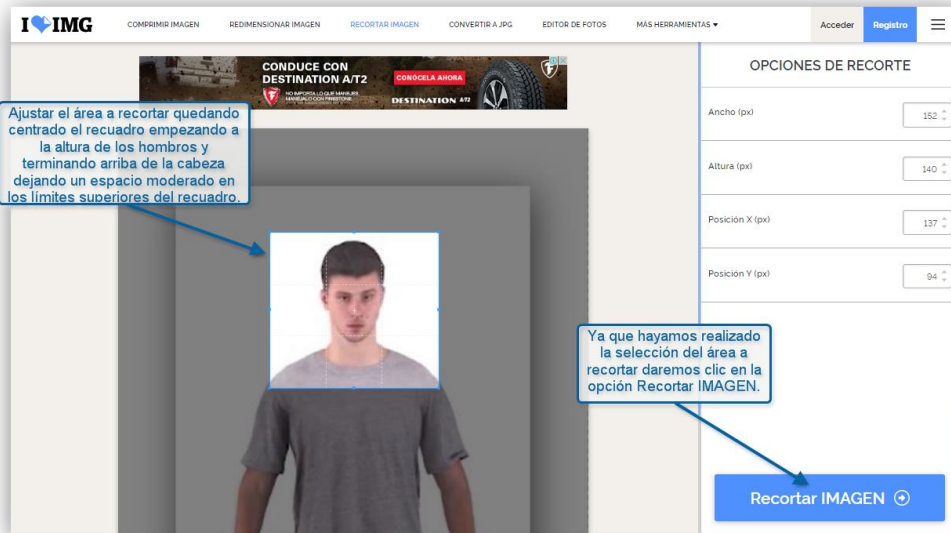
I ♥ IMG

COMPRIMIR IMAGEN REDIMENSIONAR IMAGEN RECORTAR IMAGEN CONVERTIR A JPG EDITOR DE FOTOS MÁS HERRAMIENTAS ▾

Acceder Registro

CONDUCE CON DESTINATION A/T2

CONÓCELA AHORA

NO IMPORTA LO QUE MANEJES MANEJA LO CON FIRESTONE

DESTINATION A/T

Ajustar el área a recortar quedando centrado el recuadro empezando a la altura de los hombros y terminando arriba de la cabeza dejando un espacio moderado en los límites superiores del recuadro.

OPCIONES DE RECORTE

Ancho (px) 152

Altura (px) 140

Posición X (px) 137

Posición Y (px) 94

Ya que hayamos realizado la selección del área a recortar daremos clic en la opción Recortar IMAGEN.

Recortar IMAGEN